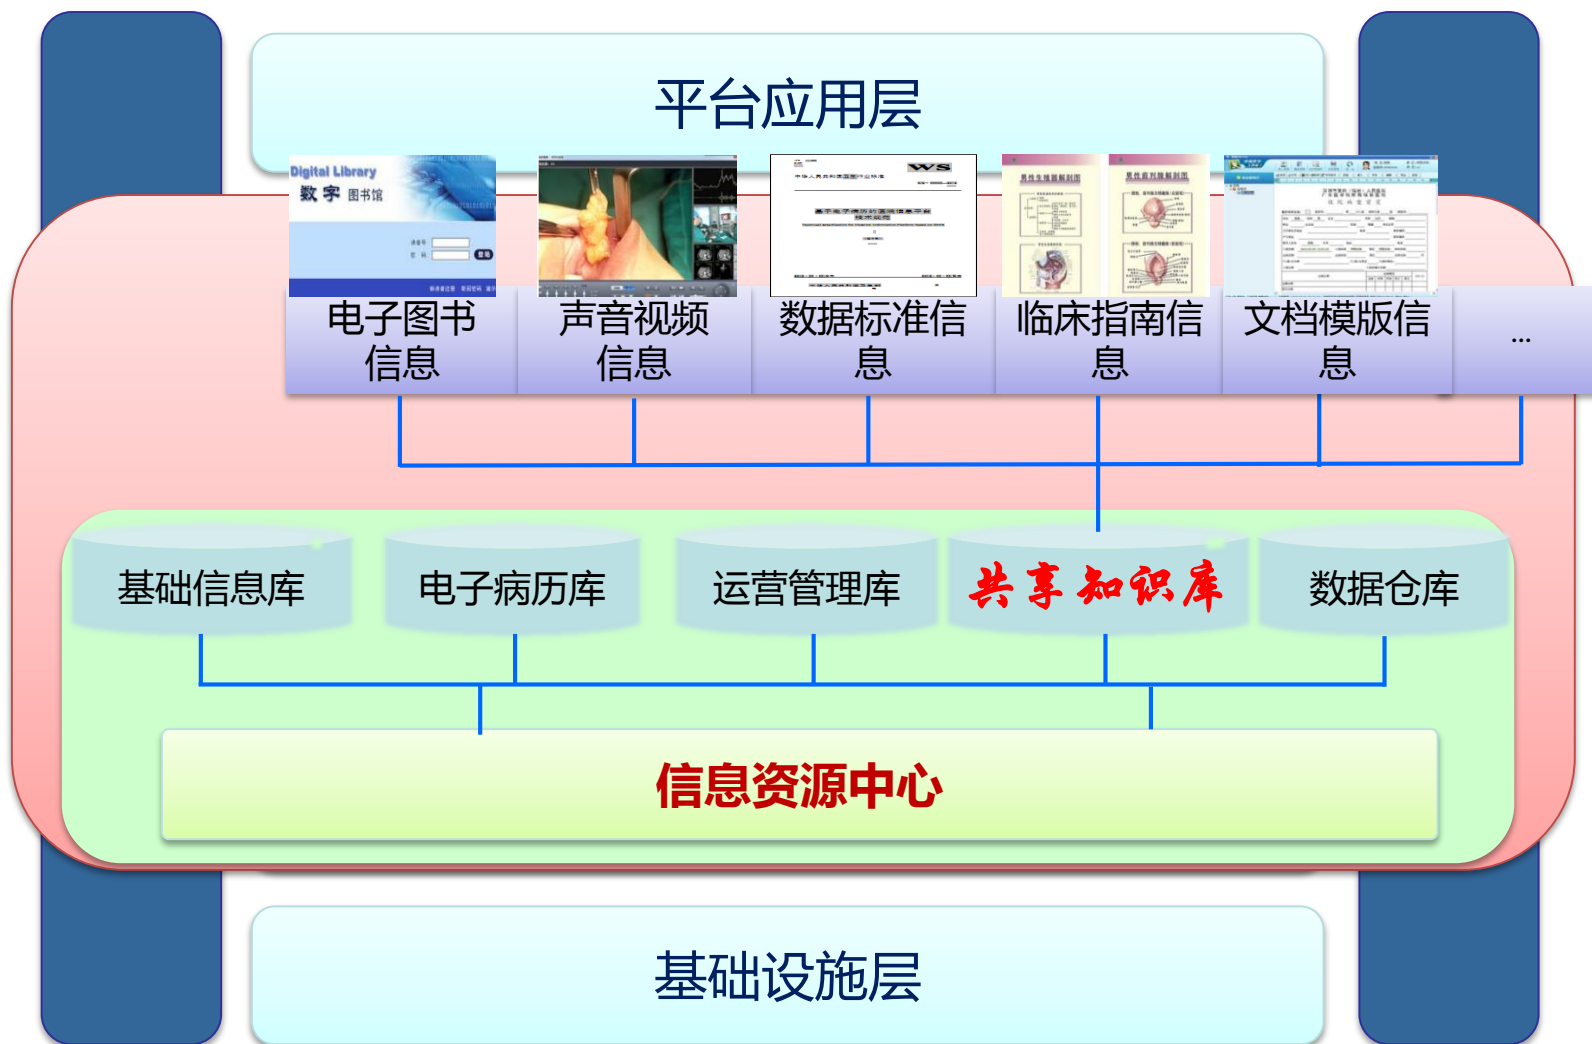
平台应用层

Digital Library
数字 图书馆

WS

电子图书信息

声音视频信息

数据标准信息

临床指南信息

文档模版信息

...

基础信息库

电子病历库

运营管理库

共享知识库

数据仓库

信息资源中心

基础设施层